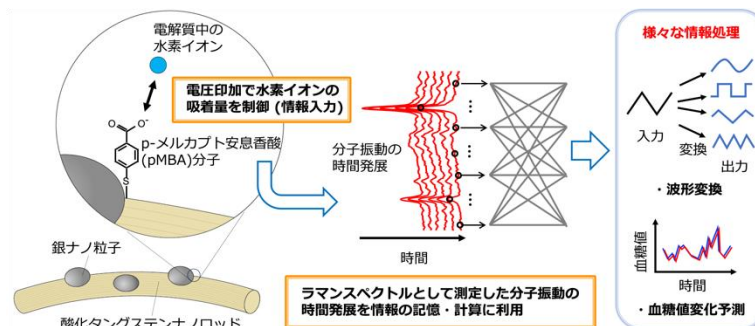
電解質中の
水素イオン

電圧印加で水素イオンの
吸着量を制御（情報入力）

p-メルカプト安息香酸
(pMBA)分子

分子振動の
時間発展

時間

銀ナノ粒子

酸化タングステンナノロッド

ラマンスペクトルとして測定した分子振動の
時間発展を情報の記憶・計算に利用

様々な情報処理

入力

変換

出力

・波形変換

血糖値

時間

・血糖値変化予測